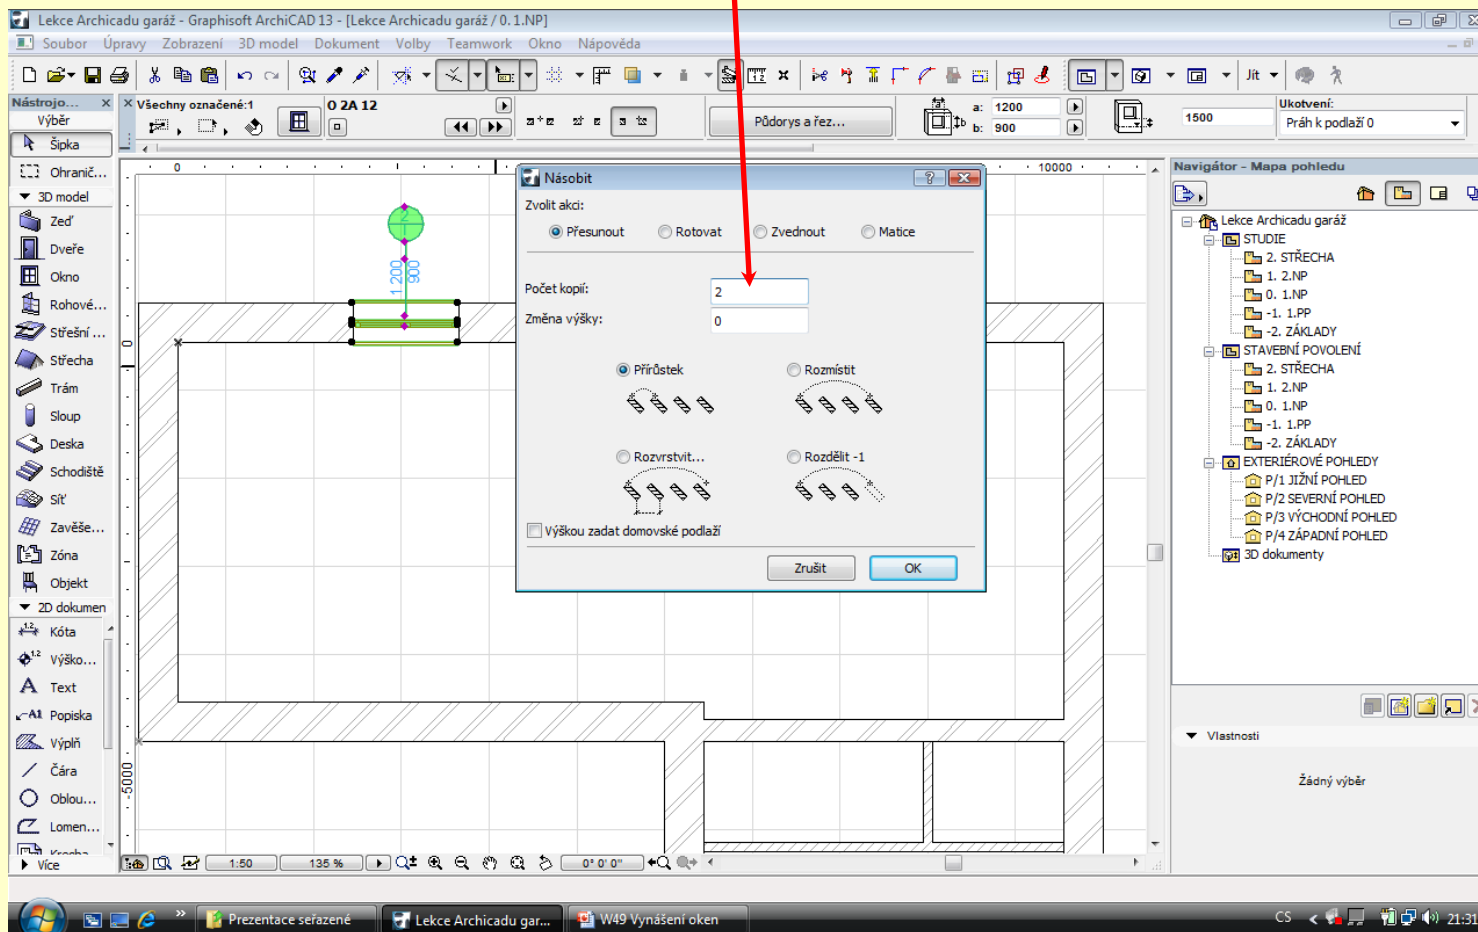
Lekce Archicadu garáž - Graphisoft ArchiCAD 13 - [Lekce Archicadu garáž / 0.1.NP]

Soubor Úpravy Zobrazení 3D model Dokument Volby Teamwork Okno Nápověda

Jít

Nástrojo... Výběr
Šipka
Ohranič...
3D model
Zeď
Dveře
Okno
Rohové...
Střešní ...
Střecha
Trám
Sloup
Deska
Schodiště
Síť
Zavěše...
Zóna
Objekt
2D dokumen
Kóta
Výško...
Text
Popiska
Výplň
Čára
Oblou...
Lomen...
Více

Všechny označené:1
0 2A 12
Půdorys a řez...
a: 1200
b: 900
1500
Ukotvení:
Práh k podlaží 0

0
10000
1200
900
0
-5000

Násobit
Zvolit akci:
Přesunout Rotovat Zvednout Matice
Počet kopií: 2
Změna výšky: 0
Přírůstek
Rozmístit
Rozvrstvit...
Rozdělit -1
Výškou zadat domovské podlaží
Zrušit OK

Navigátor - Mapa pohledu
Lekce Archicadu garáž
STUDIE
2. STŘECHA
1. 2.NP
0. 1.NP
-1. 1.PP
-2. ZÁKLADY
STAVEBNÍ POVOLENÍ
2. STŘECHA
1. 2.NP
0. 1.NP
-1. 1.PP
-2. ZÁKLADY
EXTERIÉROVÉ POHLEDY
P/1 JIŽNÍ POHLED
P/2 SEVERNÍ POHLED
P/3 VÝCHODNÍ POHLED
P/4 ZÁPADNÍ POHLED
3D dokumenty
Vlastnosti
Žádný výběr

1:50 135 % 0° 0' 0"

Prezentace seřazené Lekce Archicadu gar... W49 Vynášení oken CS 21:31